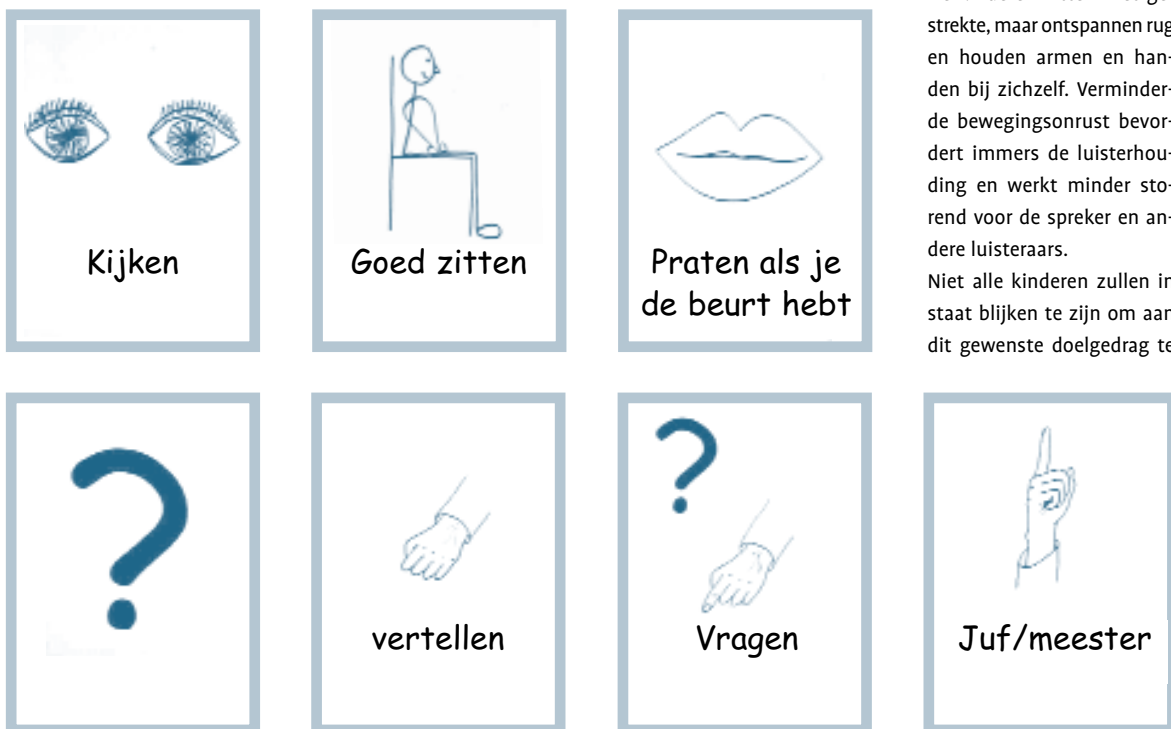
Kijken

Goed zitten

Praten als je de beurt hebt

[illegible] strekte, maar ontspannen rug en houden armen en handen bij zichzelf. Verminderde bewegingsonrust bevordert immers de luisterhouding en werkt minder storend voor de spreker en andere luisteraars.

Niet alle kinderen zullen in staat blijken te zijn om aan dit gewenste doelgedrag te

vertellen

Vragen

Juf/meester